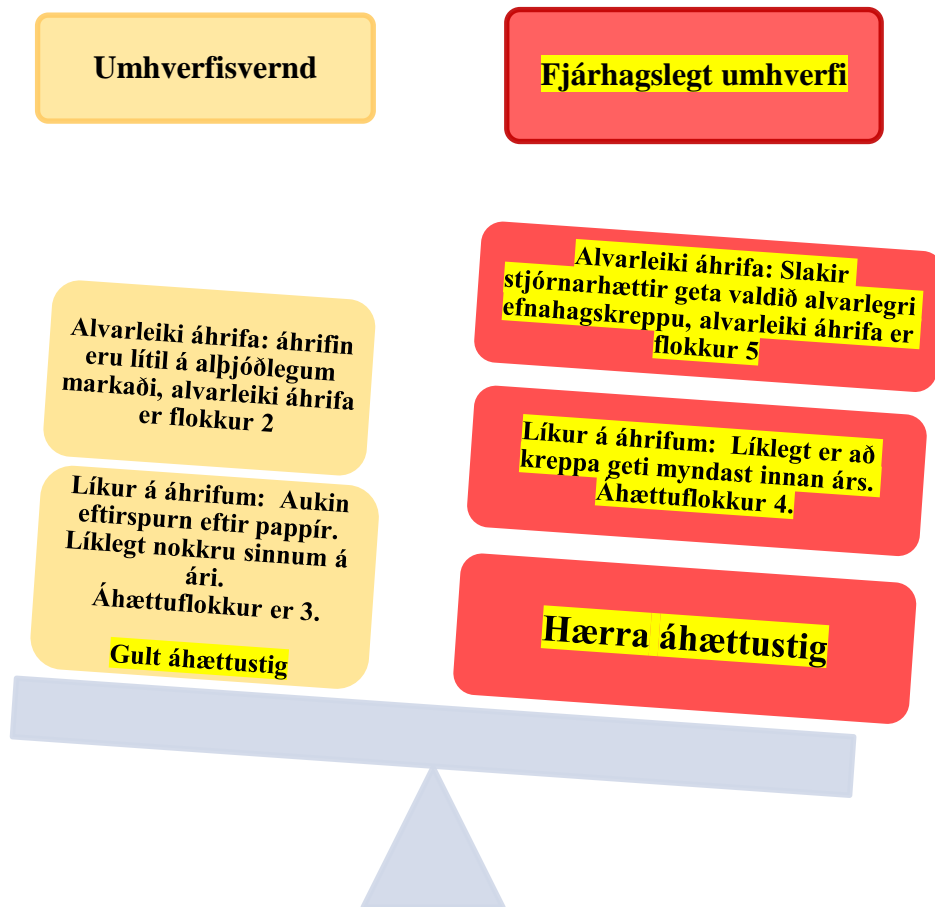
Umhverfisvernd

Fjárhagslegt umhverfi

Alvarleiki áhrifa: áhrifin eru lítil á alþjóðlegum markaði, alvarleiki áhrifa er flokkur 2

Líkur á áhrifum: Aukin eftirspurn eftir pappír. Líklegt nokkru sinnum á ári.
Áhættuflokkur er 3.

Gult áhættustig

Alvarleiki áhrifa: Slakir stjórnarhættir geta valdið alvarlegri efnahagskreppu, alvarleiki áhrifa er flokkur 5

Líkur á áhrifum: Líklegt er að kreppa geti myndast innan árs. Áhættuflokkur 4.

Hærra áhættustig